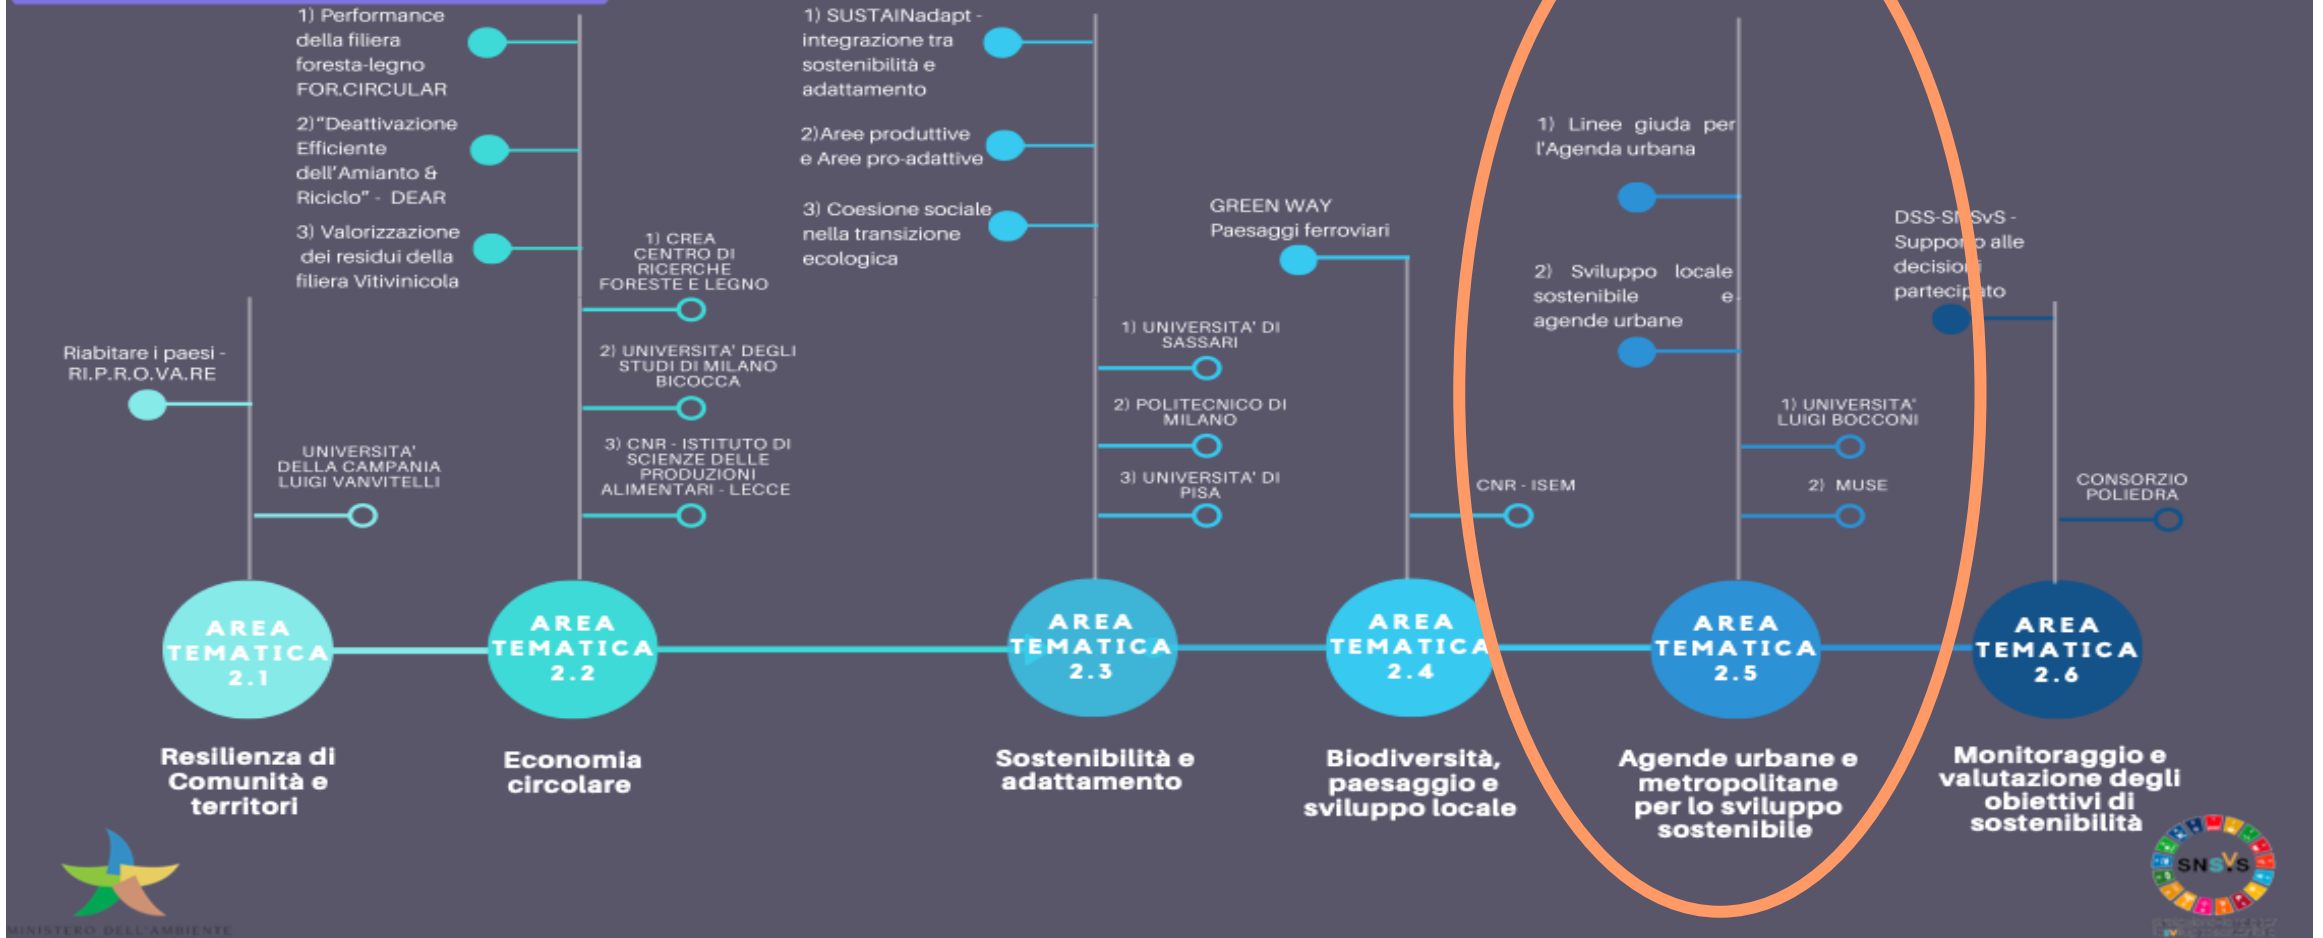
1) Performance della filiera foresta-legno FOR.CIRCULAR

2) "Deattivazione Efficiente dell'Amianto & Riciclo" - DEAR

3) Valorizzazione dei residui della filiera Vitivinicola

Riabitare i paesi - RI.P.R.O.VA.RE

UNIVERSITA' DELLA CAMPANIA LUIGI VANVITELLI

1) CREA CENTRO DI RICERCHE FORESTE E LEGNO

2) UNIVERSITA' DEGLI STUDI DI MILANO BICOCCA

3) CNR - ISTITUTO DI SCIENZE DELLE PRODUZIONI ALIMENTARI - LECCE

1) SUSTAINadapt - integrazione tra sostenibilità e adattamento

2) Aree produttive e Aree pro-adattive

3) Coesione sociale nella transizione ecologica

1) UNIVERSITA' DI SASSARI

2) POLITECNICO DI MILANO

3) UNIVERSITA' DI PISA

GREEN WAY Paesaggi ferroviari

CNR - ISEM

1) Linee giuda per l'Agenda urbana

2) Sviluppo locale sostenibile e agende urbane

1) UNIVERSITA' LUIGI BOCCONI

2) MUSE

DSS-S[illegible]SvS - Suppor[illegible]o alle decisio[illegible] partecip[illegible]to

CONSORZIO POLIEDRA

AREA TEMATICA 2.1

Resilienza di Comunità e territori

AREA TEMATICA 2.2

Economia circolare

AREA TEMATICA 2.3

Sostenibilità e adattamento

AREA TEMATICA 2.4

Biodiversità, paesaggio e sviluppo locale

AREA TEMATICA 2.5

Agende urbane e metropolitane per lo sviluppo sostenibile

AREA TEMATICA 2.6

Monitoraggio e valutazione degli obiettivi di sostenibilità

MINISTERO DELL'AMBIENTE

SNSvS